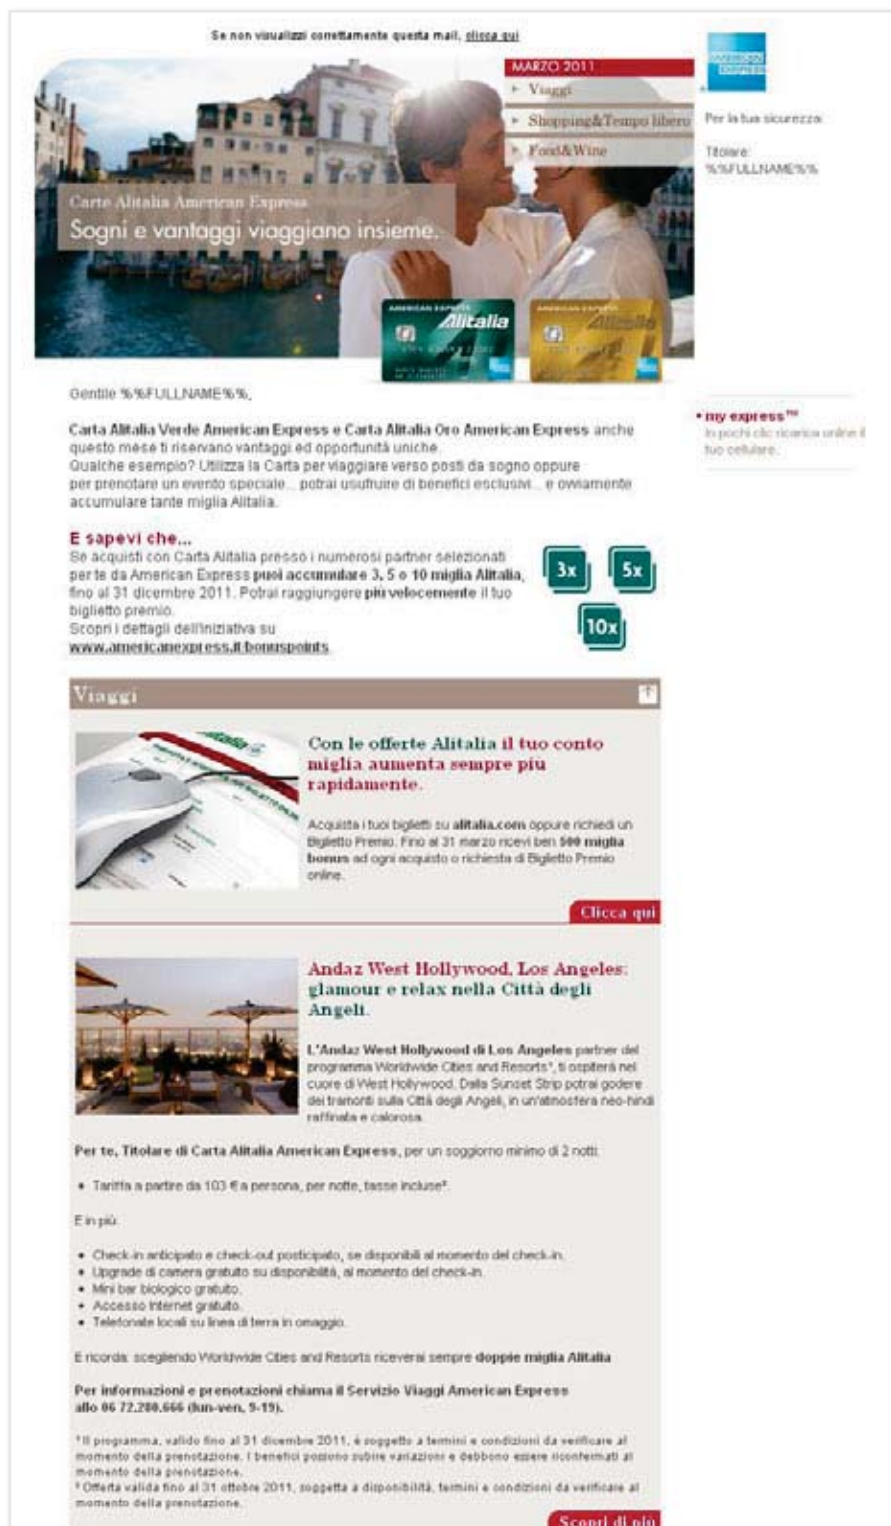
Se non visualizzi correttamente questa mail, clicca qui

MARZO 2011

Viaggi

Shopping&Tempo libero

Food&Wine

AMERICAN EXPRESS

Per la tua sicurezza:

Titolare: %%FULLNAME%%

Carta Alitalia American Express

Sogni e vantaggi viaggiano insieme.

AMERICAN EXPRESS Alitalia

AMERICAN EXPRESS Alitalia

Gentile %%FULLNAME%%,

Carta Alitalia Verde American Express e Carta Alitalia Oro American Express anche questo mese ti riservano vantaggi ed opportunità uniche.
Qualche esempio? Utilizza la Carta per viaggiare verso posti da sogno oppure per prenotare un evento speciale... potrai usufruire di benefici esclusivi... e ovviamente accumulare tante miglia Alitalia.

• my express™
In pochi clic ricarica online il tuo cellulare.

E sapevi che...
Se acquisti con Carta Alitalia presso i numerosi partner selezionati per te da American Express puoi accumulare 3, 5 o 10 miglia Alitalia, fino al 31 dicembre 2011. Potrai raggiungere più velocemente il tuo biglietto premio.
Scopri i dettagli dell'iniziativa su
www.americanexpress.it/bonuspoints

3x

5x

10x

Viaggi

Con le offerte Alitalia il tuo conto miglia aumenta sempre più rapidamente.

Acquista i tuoi biglietti su alitalia.com oppure richiedi un Biglietto Premio. Fino al 31 marzo ricevi ben 500 miglia bonus ad ogni acquisto o richiesta di Biglietto Premio online.

Clicca qui

Andaz West Hollywood, Los Angeles: glamour e relax nella Città degli Angeli.

L'Andaz West Hollywood di Los Angeles partner del programma Worldwide Cities and Resorts¹, ti ospiterà nel cuore di West Hollywood. Dalla Sunset Strip potrai godere dei tramonti sulla Città degli Angeli, in un'atmosfera neo-hindi raffinata e calorosa.

Per te, Titolare di Carta Alitalia American Express, per un soggiorno minimo di 2 notti:

• Tariffa a partire da 103 € a persona, per notte, tasse incluse².

E in più:

• Check-in anticipato e check-out posticipato, se disponibili al momento del check-in.
• Upgrade di camera gratuito su disponibilità, al momento del check-in.
• Mini bar biologico gratuito.
• Accesso Internet gratuito.
• Telefonate locali su linea di terra in omaggio.

E ricorda: scegliendo Worldwide Cities and Resorts riceverai sempre doppie miglia Alitalia

Per informazioni e prenotazioni chiama il Servizio Viaggi American Express allo 06 72.280.666 (lun-ven, 9-19).

¹Il programma, valido fino al 31 dicembre 2011, è soggetto a termini e condizioni da verificare al momento della prenotazione. I benefici possono subire variazioni e debbono essere riconfermati al momento della prenotazione.
² Offerta valida fino al 31 ottobre 2011, soggetta a disponibilità, termini e condizioni da verificare al momento della prenotazione.

Scopri di più